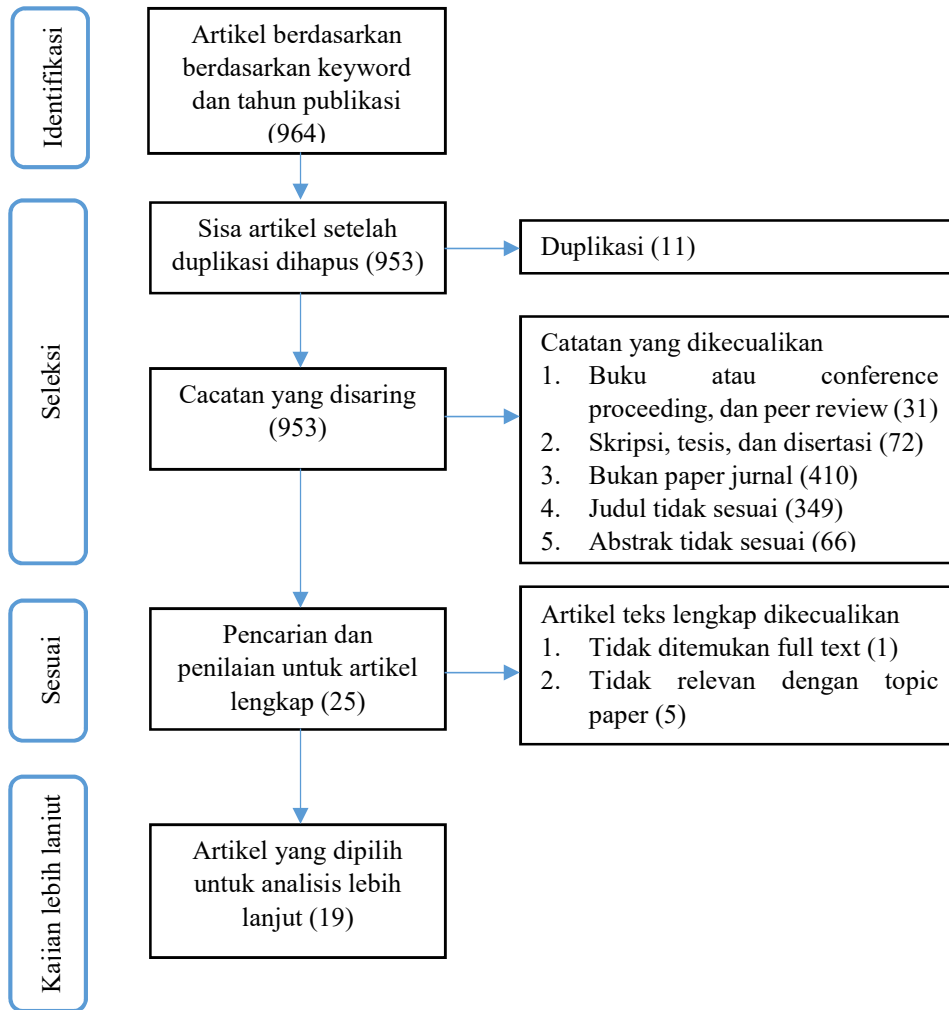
Identifikasi

Artikel berdasarkan berdasarkan keyword dan tahun publikasi (964)

Seleksi

Sisa artikel setelah duplikasi dihapus (953)

Duplikasi (11)

Cacatan yang disaring (953)

Catatan yang dikecualikan
1. Buku atau conference proceeding, dan peer review (31)
2. Skripsi, tesis, dan disertasi (72)
3. Bukan paper jurnal (410)
4. Judul tidak sesuai (349)
5. Abstrak tidak sesuai (66)

Sesuai

Pencarian dan penilaian untuk artikel lengkap (25)

Artikel teks lengkap dikecualikan
1. Tidak ditemukan full text (1)
2. Tidak relevan dengan topic paper (5)

Kajian lebih lanjut

Artikel yang dipilih untuk analisis lebih lanjut (19)